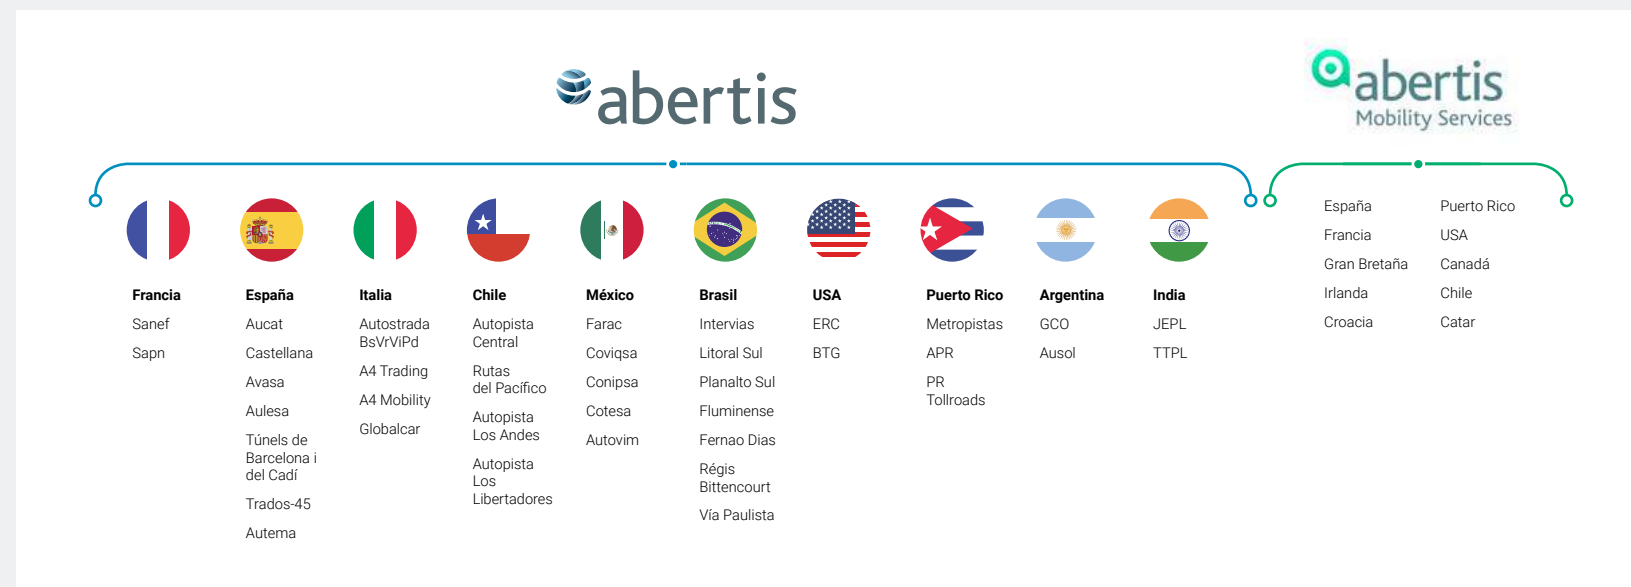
abertis

abertis
Mobility Services

**Francia**
Sanef
Sapn

**España**
Aucat
Castellana
Avasa
Aulesa
Túnels de Barcelona i del Cadí
Trados-45
Autema

**Italia**
Autostrada BsVrViPd
A4 Trading
A4 Mobility
Globalcar

**Chile**
Autopista Central
Rutas del Pacífico
Autopista Los Andes
Autopista Los Libertadores

**México**
Farac
Coviqsa
Conipsa
Cotesa
Autovim

**Brasil**
Intervias
Litoral Sul
Planalto Sul
Fluminense
Fernao Dias
Régis Bittencourt
Vía Paulista

**USA**
ERC
BTG

**Puerto Rico**
Metropistas
APR
PR Tollroads

**Argentina**
GCO
Ausol

**India**
JEPL
TTPL

España
Francia
Gran Bretaña
Irlanda
Croacia

Puerto Rico
USA
Canadá
Chile
Catar